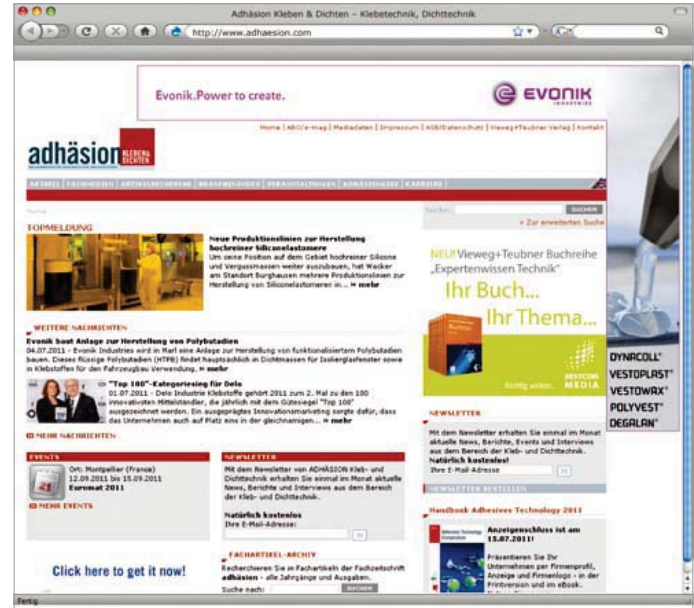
Adhäsion Kleben & Dichten – Klebetechnik, Dichttechnik

http://www.adhaesion.com

Evonik.Power to create.

EVONIK INDUSTRIES

Home | ABO/e-mag | Mediadaten | Impressum | AGB/Datenschutz | Vieweg+Teubner Verlag | Kontakt

adhäsion KLEBEN & DICHTEN

AKTUELL | FACHMESSEN | ARTIKELRECHERCHE | BRANCHENINDEX | VERANSTALTUNGEN | ADHÄSION-ABO | KARRIERE

Home

Suche: SUCHEN

» Zur erweiterten Suche

TOPMELDUNG

Neue Produktionslinien zur Herstellung hochreiner Siliconelastomere

Um seine Position auf dem Gebiet hochreiner Silicone und Vergussmassen weiter auszubauen, hat Wacker am Standort Burghausen mehrere Produktionslinien zur Herstellung von Siliconelastomeren in ... » mehr

WEITERE NACHRICHTEN

Evonik baut Anlage zur Herstellung von Polybutadien

04.07.2011 - Evonik Industries wird in Marl eine Anlage zur Herstellung von funktionalisiertem Polybutadien bauen. Dieses flüssige Polybutadien (HTPB) findet hauptsächlich in Dichtmassen für Isolierglasfenster sowie in Klebstoffen für den Fahrzeugbau Verwendung. » mehr

"Top 100"-Kategoriesieg für Delo

01.07.2011 - Delo Industrie Klebstoffe gehört 2011 zum 2. Mal zu den 100 innovativsten Mittelständler, die jährlich mit dem Gütesiegel "Top 100" ausgezeichnet werden. Ein ausgeprägtes Innovationsmarketing sorgte dafür, dass das Unternehmen auch auf Platz eins in der gleichnamigen... » mehr

MEHR NACHRICHTEN

NEU! Vieweg+Teubner Buchreihe „Expertenwissen Technik"

Ihr Buch...

Ihr Thema...

BESTCOM MEDIA

Richtig wirken.

DYNACOLL®
VESTOPLAST®
VESTOWAX®
POLYVEST®
DEGALAN®

NEWSLETTER

Mit dem Newsletter erhalten Sie einmal im Monat aktuelle News, Berichte, Events und Interviews aus dem Bereich der Kleb- und Dichttechnik.

Ihre E-Mail-Adresse

NEWSLETTER BESTELLEN

EVENTS

Ort: Montpellier (France)
12.09.2011 bis 15.09.2011
Euromat 2011

MEHR EVENTS

NEWSLETTER

Mit dem Newsletter von ADHÄSION Kleb- und Dichttechnik erhalten Sie einmal im Monat aktuelle News, Berichte und Interviews aus dem Bereich der Kleb- und Dichttechnik.

Natürlich kostenlos
Ihre E-Mail-Adresse:

FACHARTIKEL-ARCHIV

Recherchieren Sie in Fachartikeln der Fachzeitschrift adhäsion - alle Jahrgänge und Ausgaben.

Suche nach: SUCHEN

Click here to get it now!

Handbook Adhesives Technology 2011

Anzeigenschluss ist am 15.07.2011!

Präsentieren Sie Ihr Unternehmen per Firmenprofil, Anzeige und Firmenlogo - in der Printversion und im eBook.

Fertig